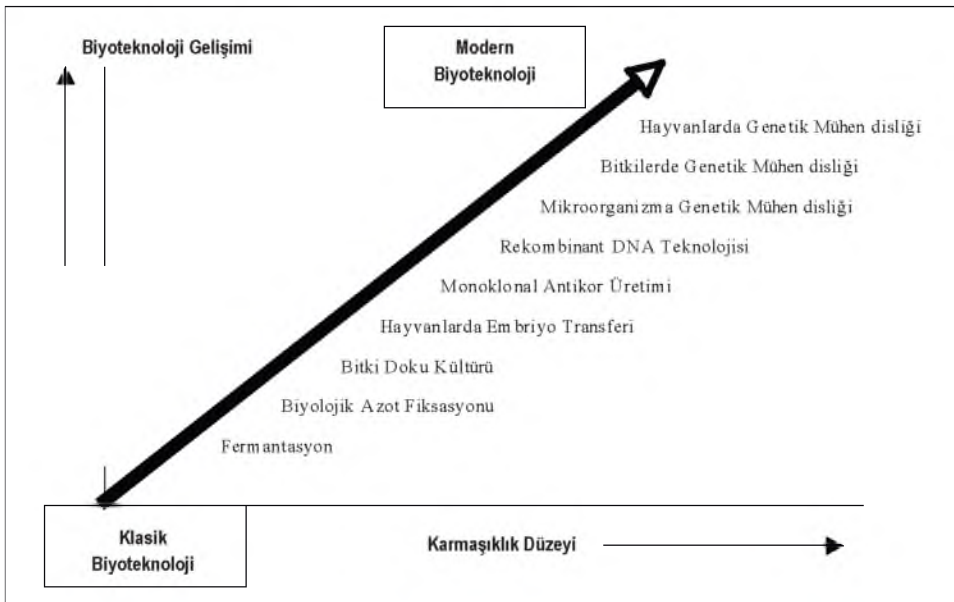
Biyoteknoloji Gelişimi

Modern Biyoteknoloji

Hayvanlarda Genetik Mühendisliği

Bitkilerde Genetik Mühendisliği

Mikroorganizma Genetik Mühendisliği

Rekombinant DNA Teknolojisi

Monoklonal Antikor Üretimi

Hayvanlarda Embriyo Transferi

Bitki Doku Kültürü

Biyolojik Azot Fiksasyonu

Fermantasyon

Klasik Biyoteknoloji

Karmaşıklık Düzeyi